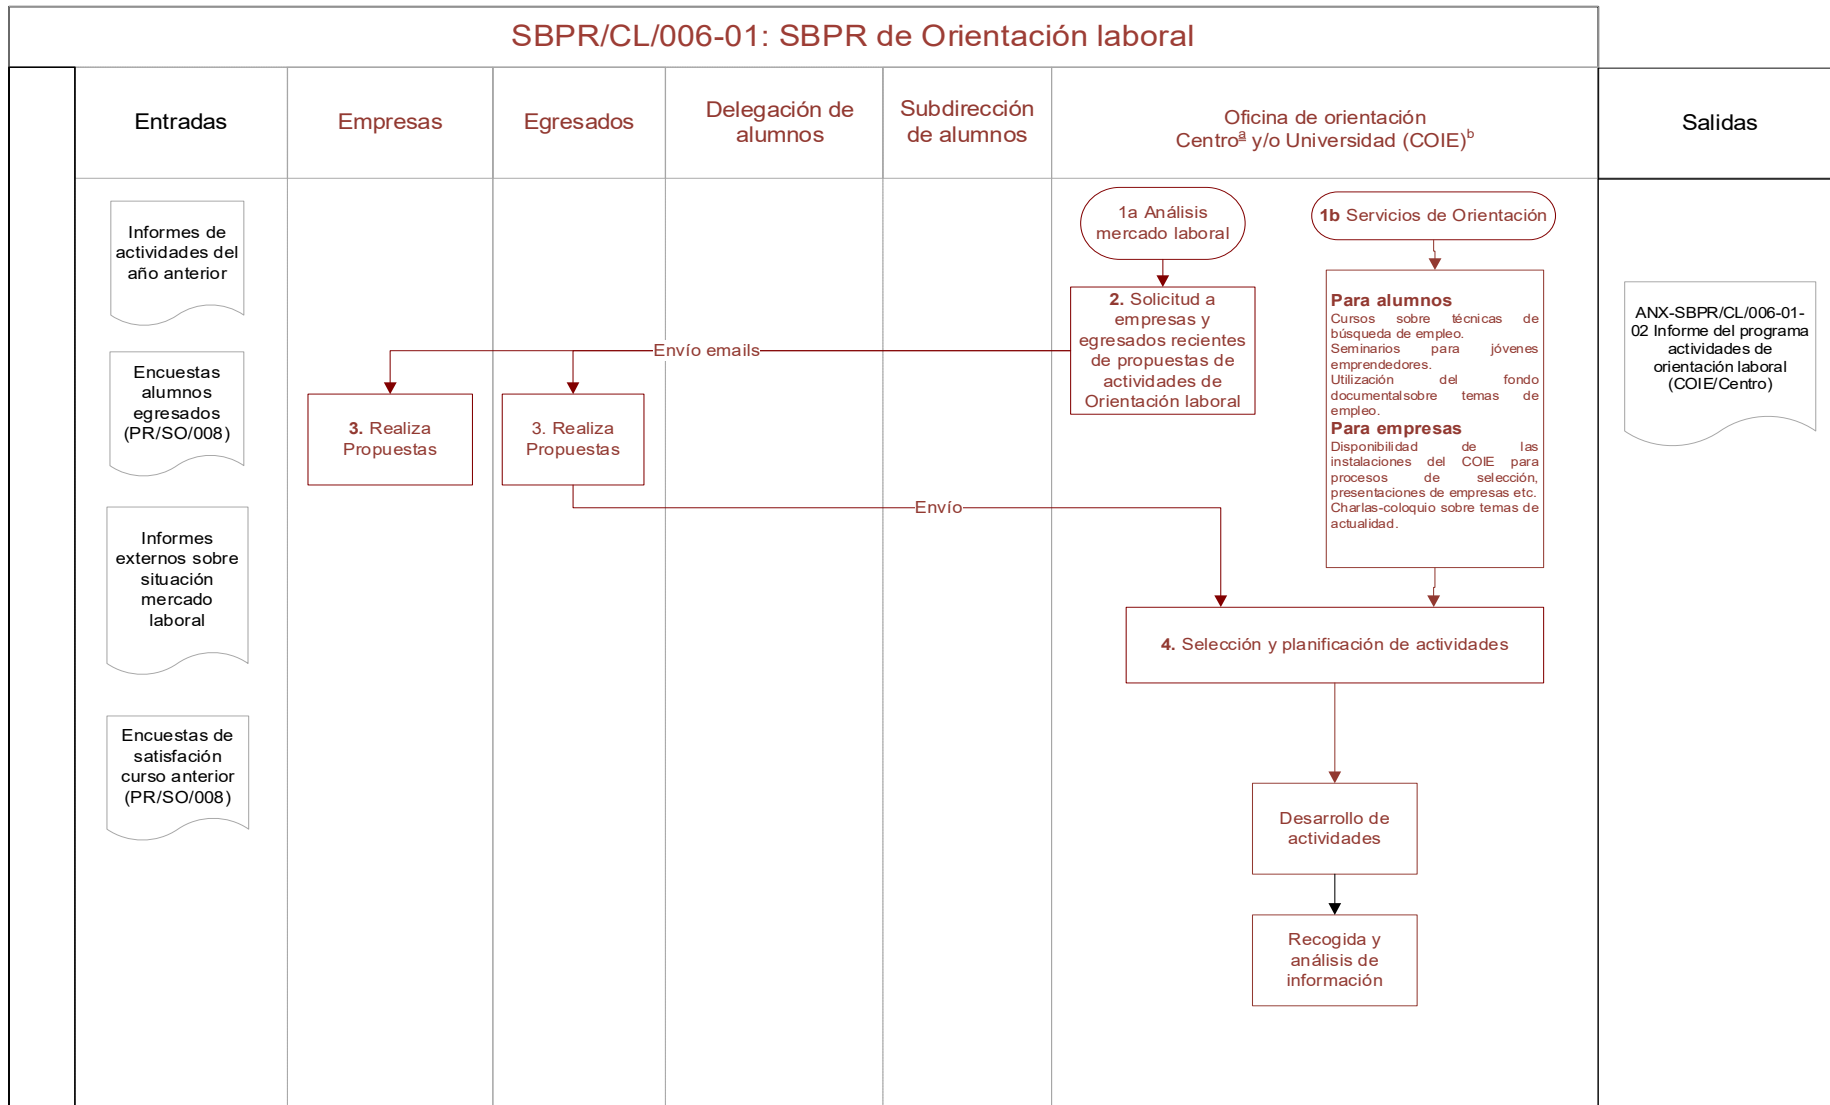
SBPR/CL/006-01: SBPR de Orientación laboral

Entradas

Empresas

Egresados

Delegación de alumnos

Subdirección de alumnos

Oficina de orientación Centro$^a$ y/o Universidad (COIE)$^b$

Salidas

Informes de actividades del año anterior

Encuestas alumnos egresados (PR/SO/008)

Informes externos sobre situación mercado laboral

Encuestas de satisfacción curso anterior (PR/SO/008)

1a Análisis mercado laboral

1b Servicios de Orientación

2. Solicitud a empresas y egresados recientes de propuestas de actividades de Orientación laboral

Para alumnos
Cursos sobre técnicas de búsqueda de empleo.
Seminarios para jóvenes emprendedores.
Utilización del fondo documentalsobre temas de empleo.
Para empresas
Disponibilidad de las instalaciones del COIE para procesos de selección, presentaciones de empresas etc.
Charlas-coloquio sobre temas de actualidad.

Envío emails

3. Realiza Propuestas

3. Realiza Propuestas

Envío

4. Selección y planificación de actividades

Desarrollo de actividades

Recogida y análisis de información

ANX-SBPR/CL/006-01-02 Informe del programa actividades de orientación laboral (COIE/Centro)